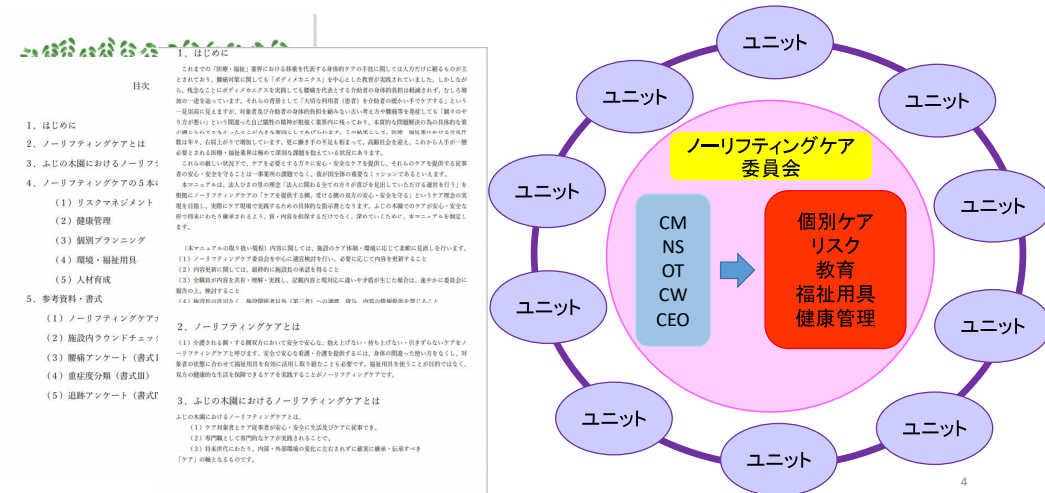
目次

１．はじめに
２．ノーリフティングケアとは
３．ふじの木園におけるノーリフ
４．ノーリフティングケアの５本
（１）リスクマネジメント
（２）健康管理
（３）個別プランニング
（４）環境・福祉用具
（５）人材育成
５．参考資料・書式
（１）ノーリフティングケア
（２）施設内ラウンドチェック
（３）腰痛アンケート（書式Ⅱ
（４）重症度分類（書式Ⅲ）
（５）追跡アンケート（書式

１．はじめに

これまでの「医療・福祉」業界における移乗を代表する身体的ケアの手法に関しては人力だけに頼るものが主とされており、腰痛対策に関しても「ボディメカニクス」を中心とした教育が実践されていました。しかしながら、残念なことにボディメカニクスを実践しても腰痛を代表とする介助者の身体的負担は軽減されず、むしろ増加の一途を辿っています。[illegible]

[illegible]

これらの厳しい状況下で、ケアを必要とする方々に安心・安全なケアを提供し、それらのケアを提供する従事者の安心・安全を守ることは一事業所の課題でなく、我が国全体の重要なミッションであるといえます。

本マニュアルは、法人ひまわりの里の理念「法人に関わる全ての方々が喜びを見出していただける選択を行う」を指標にノーリフティングケアの「ケアを提供する側、受ける側の双方の安心・安全を守る」というケア理念の実現を目指し、実際にケア現場で実践するための具体的な指示書となります。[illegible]

本マニュアルの取り扱い規程）内容に関しては、施設のケア体制・環境に応じて柔軟に見直しを行います。
（１）ノーリフティングケア委員会を中心に適宜検討を行い、必要に応じて内容を更新すること
（２）内容更新に関しては、最終的に施設長の承認を得ること
（３）全職員が内容を共有・理解・実践し、記載内容と現対応に違いや矛盾が生じた場合は、速やかに委員会に報告の上、検討すること
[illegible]

２．ノーリフティングケアとは

（１）介護される側・する側双方において安全で安心な、抱え上げない・持ち上げない・引きずらないケアをノーリフティングケアと呼びます。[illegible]

３．ふじの木園におけるノーリフティングケアとは

ふじの木園におけるノーリフティングケアとは、
（１）ケア対象者とケア従事者が安心・安全に生活及びケアに従事でき、
（２）専門職として専門的なケアが実践されることで、
（３）将来世代にわたり、内部・外部環境の変化に左右されずに確実に継承・伝承すべき「ケア」の軸となるものです。

ユニット
ユニット
ユニット
ユニット
ユニット
ユニット
ユニット
ユニット
ユニット
ユニット
ユニット
ユニット

ノーリフティングケア
委員会

CM
NS
OT
CW
CEO

個別ケア
リスク
教育
福祉用具
健康管理

4